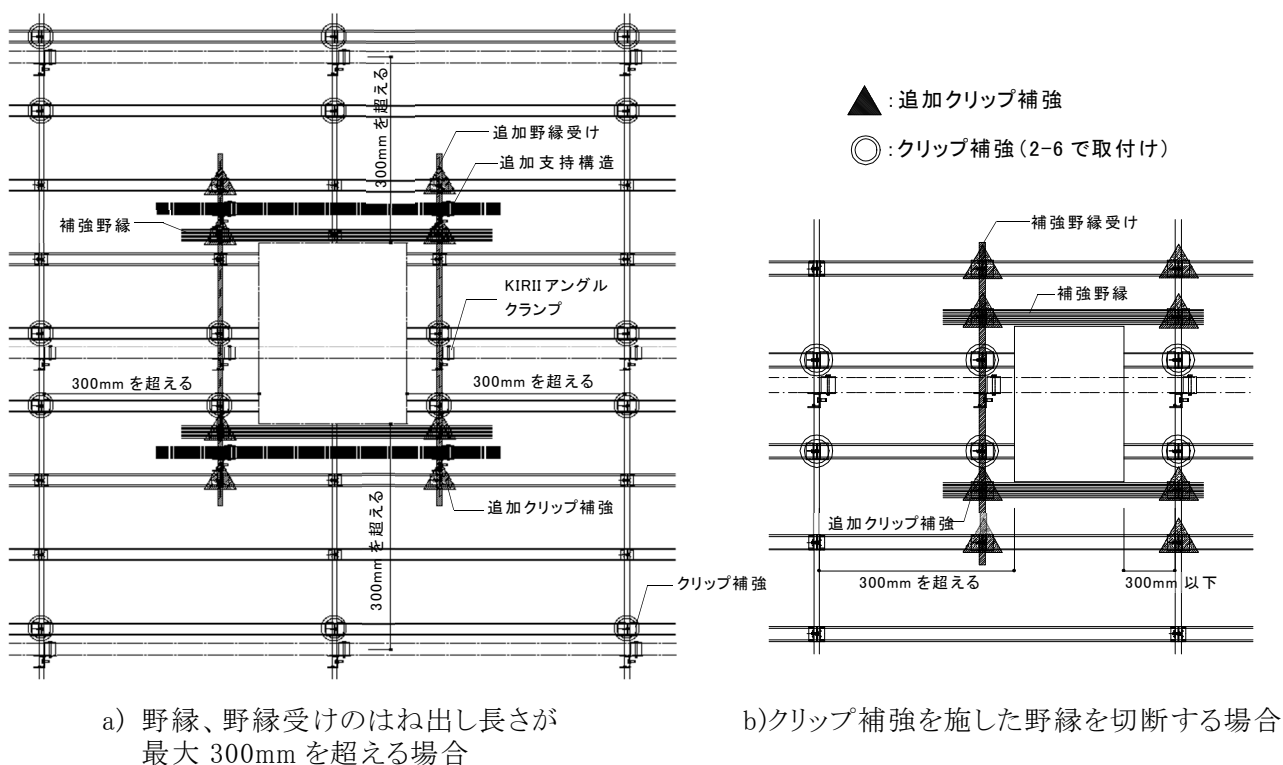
▲:追加クリップ補強

◎:クリップ補強(2-6 で取付け)

300mm を超える

追加野縁受け

追加支持構造

補強野縁

KIRII アングルクランプ

300mm を超える

300mm を超える

300mm を超える

追加クリップ補強

クリップ補強

補強野縁受け

補強野縁

追加クリップ補強

300mm を超える

300mm 以下

a) 野縁、野縁受けのはね出し長さが最大 300mm を超える場合

b)クリップ補強を施した野縁を切断する場合